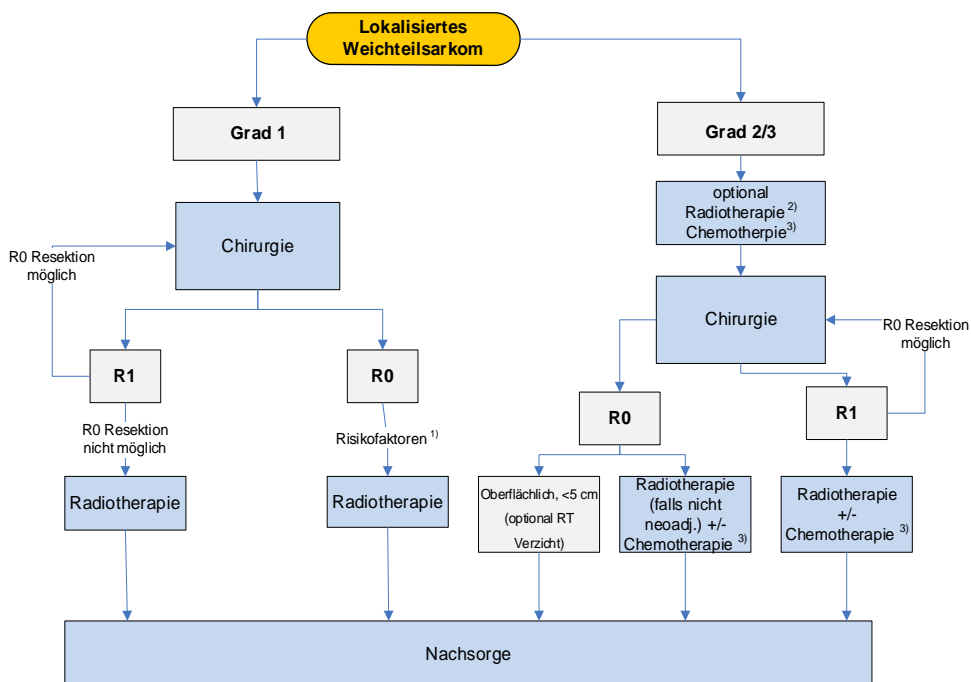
Lokalisiertes Weichteilsarkom

Grad 1

Chirurgie

R0 Resektion möglich

R1

R0 Resektion nicht möglich

Radiotherapie

R0

Risikofaktoren $^{1)}$

Radiotherapie

Grad 2/3

optional Radiotherapie $^{2)}$ Chemotherapie $^{3)}$

Chirurgie

R0 Resektion möglich

R0

Oberflächlich, <5 cm (optional RT Verzicht)

Radiotherapie (falls nicht neoadj.) +/- Chemotherapie $^{3)}$

R1

Radiotherapie +/- Chemotherapie $^{3)}$

Nachsorge